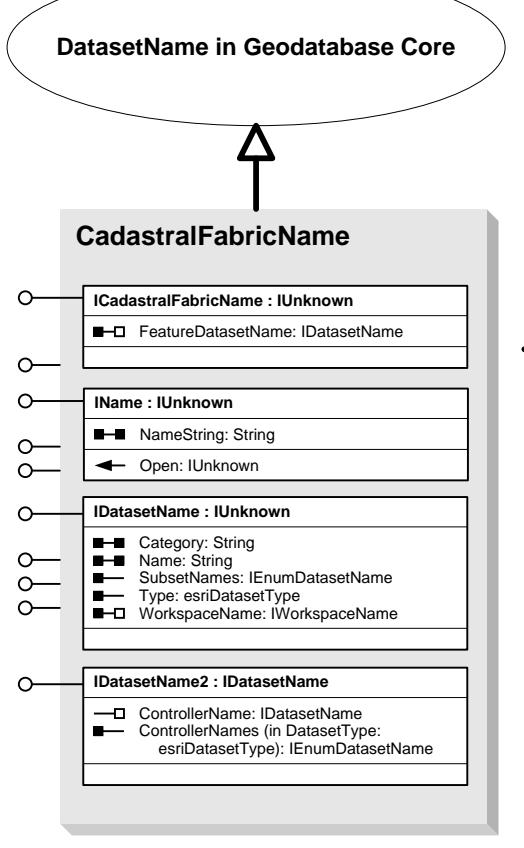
DatasetName in Geodatabase Core

CadastralFabricName

ICadastralFabricName : IUnknown

FeatureDatasetName: IDatasetName

IName : IUnknown

NameString: String

Open: IUnknown

IDatasetName : IUnknown

Category: String
Name: String
SubsetNames: IEnumDatasetName
Type: esriDatasetType
WorkspaceName: IWorkspaceName

IDatasetName2 : IDatasetName

ControllerName: IDatasetName
ControllerNames (in DatasetType: esriDatasetType): IEnumDatasetName